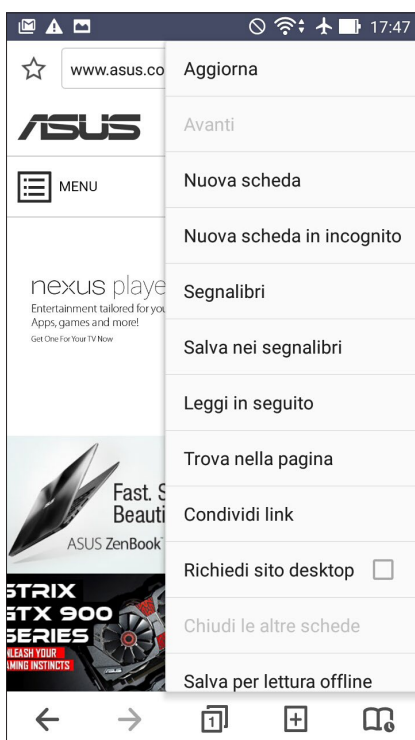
17:47

www.asus.co

ASUS

MENU

nexus playe
Entertainment tailored for you
Apps, games and more!
Get One For Your TV Now

Fast. S
Beauti
ASUS ZenBook

STRIX
GTX 900
SERIES
NLEASH YOUR
AMING INSTINCTS

Aggiorna
Avanti
Nuova scheda
Nuova scheda in incognito
Segnalibri
Salva nei segnalibri
Leggi in seguito
Trova nella pagina
Condividi link
Richiedi sito desktop
Chiudi le altre schede
Salva per lettura offline

1